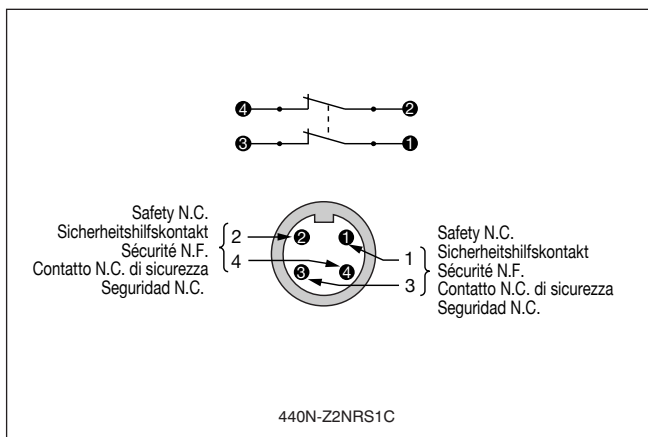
❹ ❷
❸ ❶

Safety N.C.
Sicherheitshilfskontakt
Sécurité N.F.
Contatto N.C. di sicurezza
Seguridad N.C.

2 ❷
4 ❹
❶ 1
❸ 3

Safety N.C.
Sicherheitshilfskontakt
Sécurité N.F.
Contatto N.C. di sicurezza
Seguridad N.C.

440N-Z2NRS1C